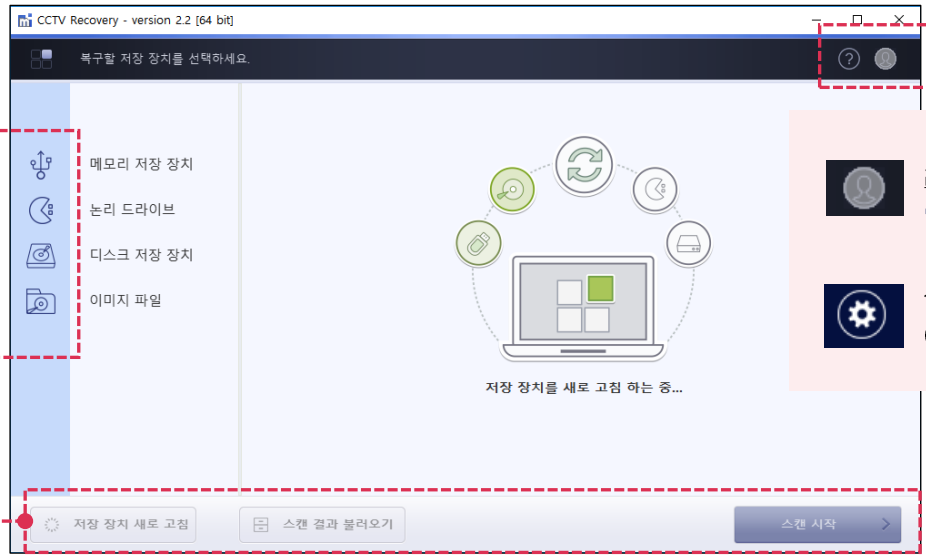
CCTV Recovery - version 2.2 [64 bit]

복구할 저장 장치를 선택하세요.

메모리 저장 장치

논리 드라이브

디스크 저장 장치

이미지 파일

저장 장치를 새로 고침 하는 중...

저장 장치 새로 고침

스캔 결과 불러오기

스캔 시작